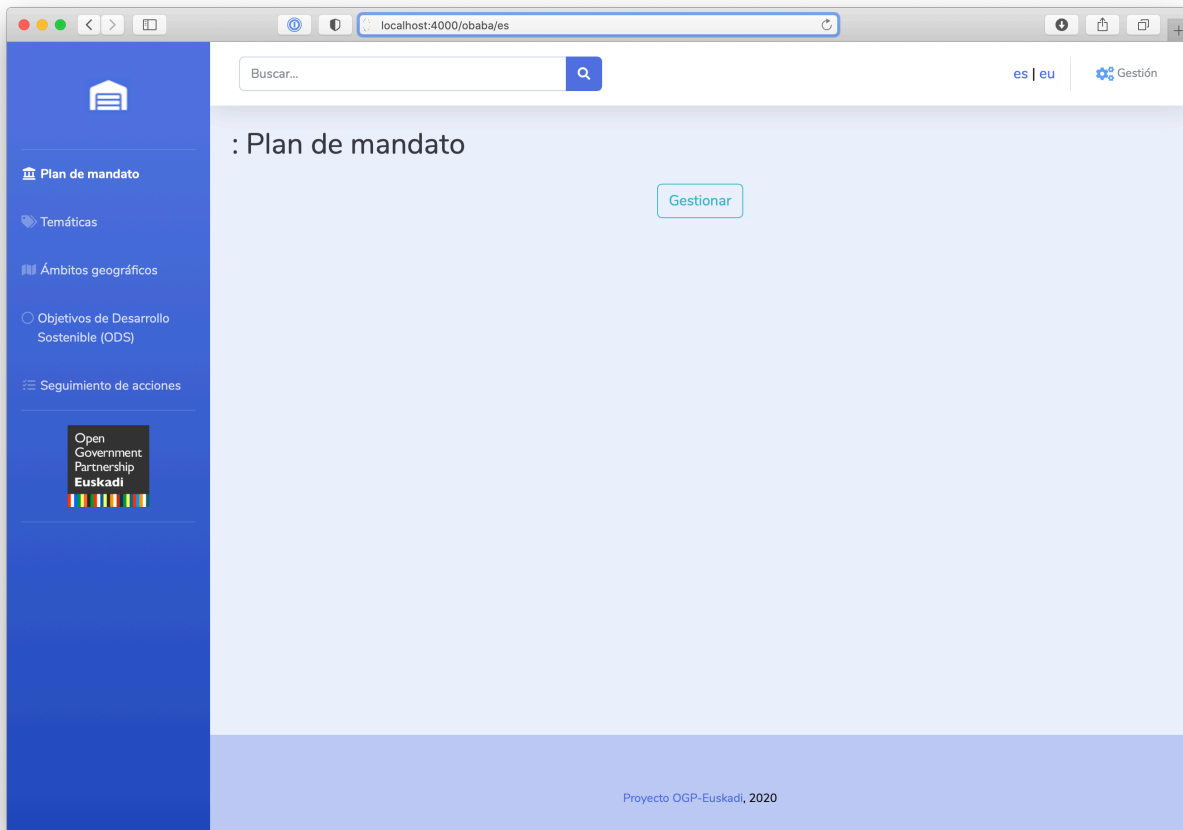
localhost:4000/obaba/es

Buscar...

es | eu

Gestión

Plan de mandato

Temáticas

Ámbitos geográficos

Objetivos de Desarrollo Sostenible (ODS)

Seguimiento de acciones

Open Government Partnership Euskadi

: Plan de mandato

Gestionar

Proyecto OGP-Euskadi, 2020